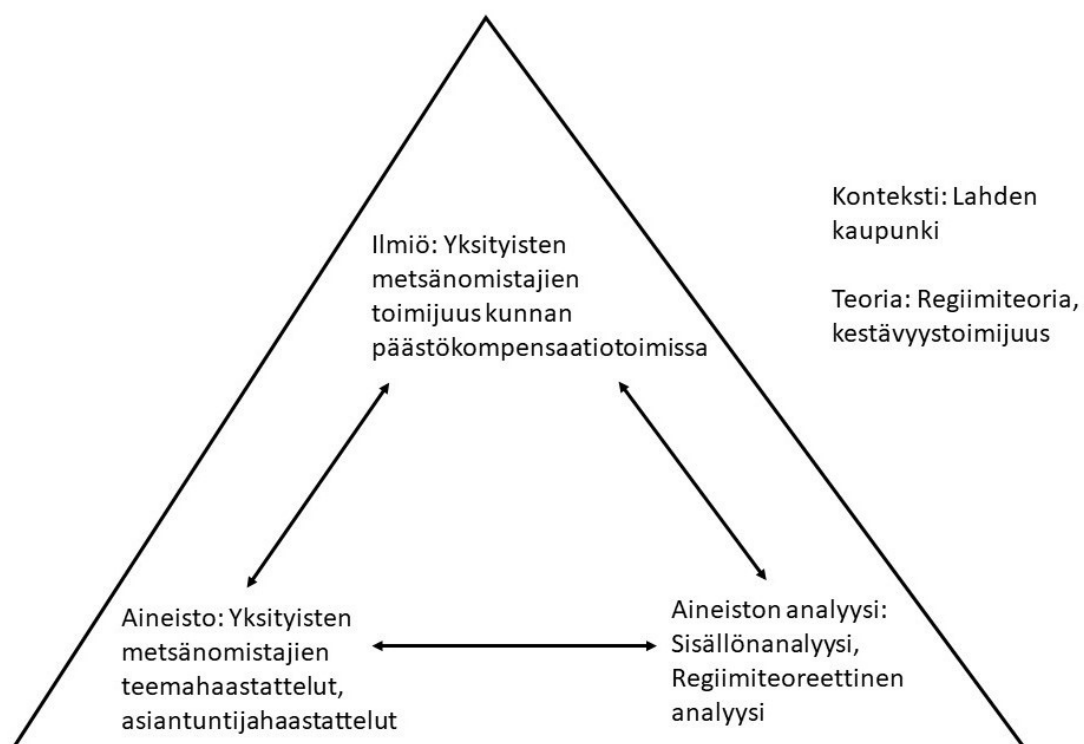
Ilmiö: Yksityisten metsänomistajien toimijuus kunnan päästökompensaatiotoimissa

Konteksti: Lahden kaupunki

Teoria: Regiimiteoria, kestävyystoimijuus

Aineisto: Yksityisten metsänomistajien teemahaastattelut, asiantuntijahaastattelut

Aineiston analyysi: Sisällönanalyysi, Regiimiteoreettinen analyysi